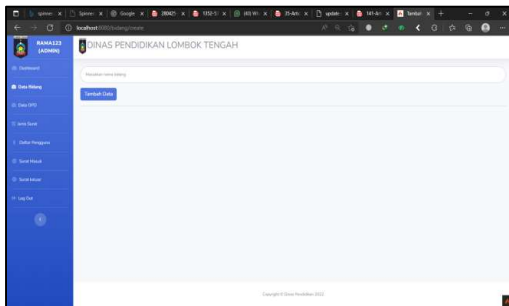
spiteen x | Spiteen x | Google x | (8062) x | 1152-5 x | (48) W x | 15-Adv x | update x | 141-Ad x | Tambah x | +

localhost:8000/bidang/create

RAHA123
(ADMIN)

Dashboard

Data Bidang

Data OPD

Jenis Surat

Daftar Pengguna

Surat Masuk

Surat keluar

Log Out

DINAS PENDIDIKAN LOMBOK TENGAH

Masukkan nama bidang

Tambah Data

Copyright © Dinas Pendidikan 2022